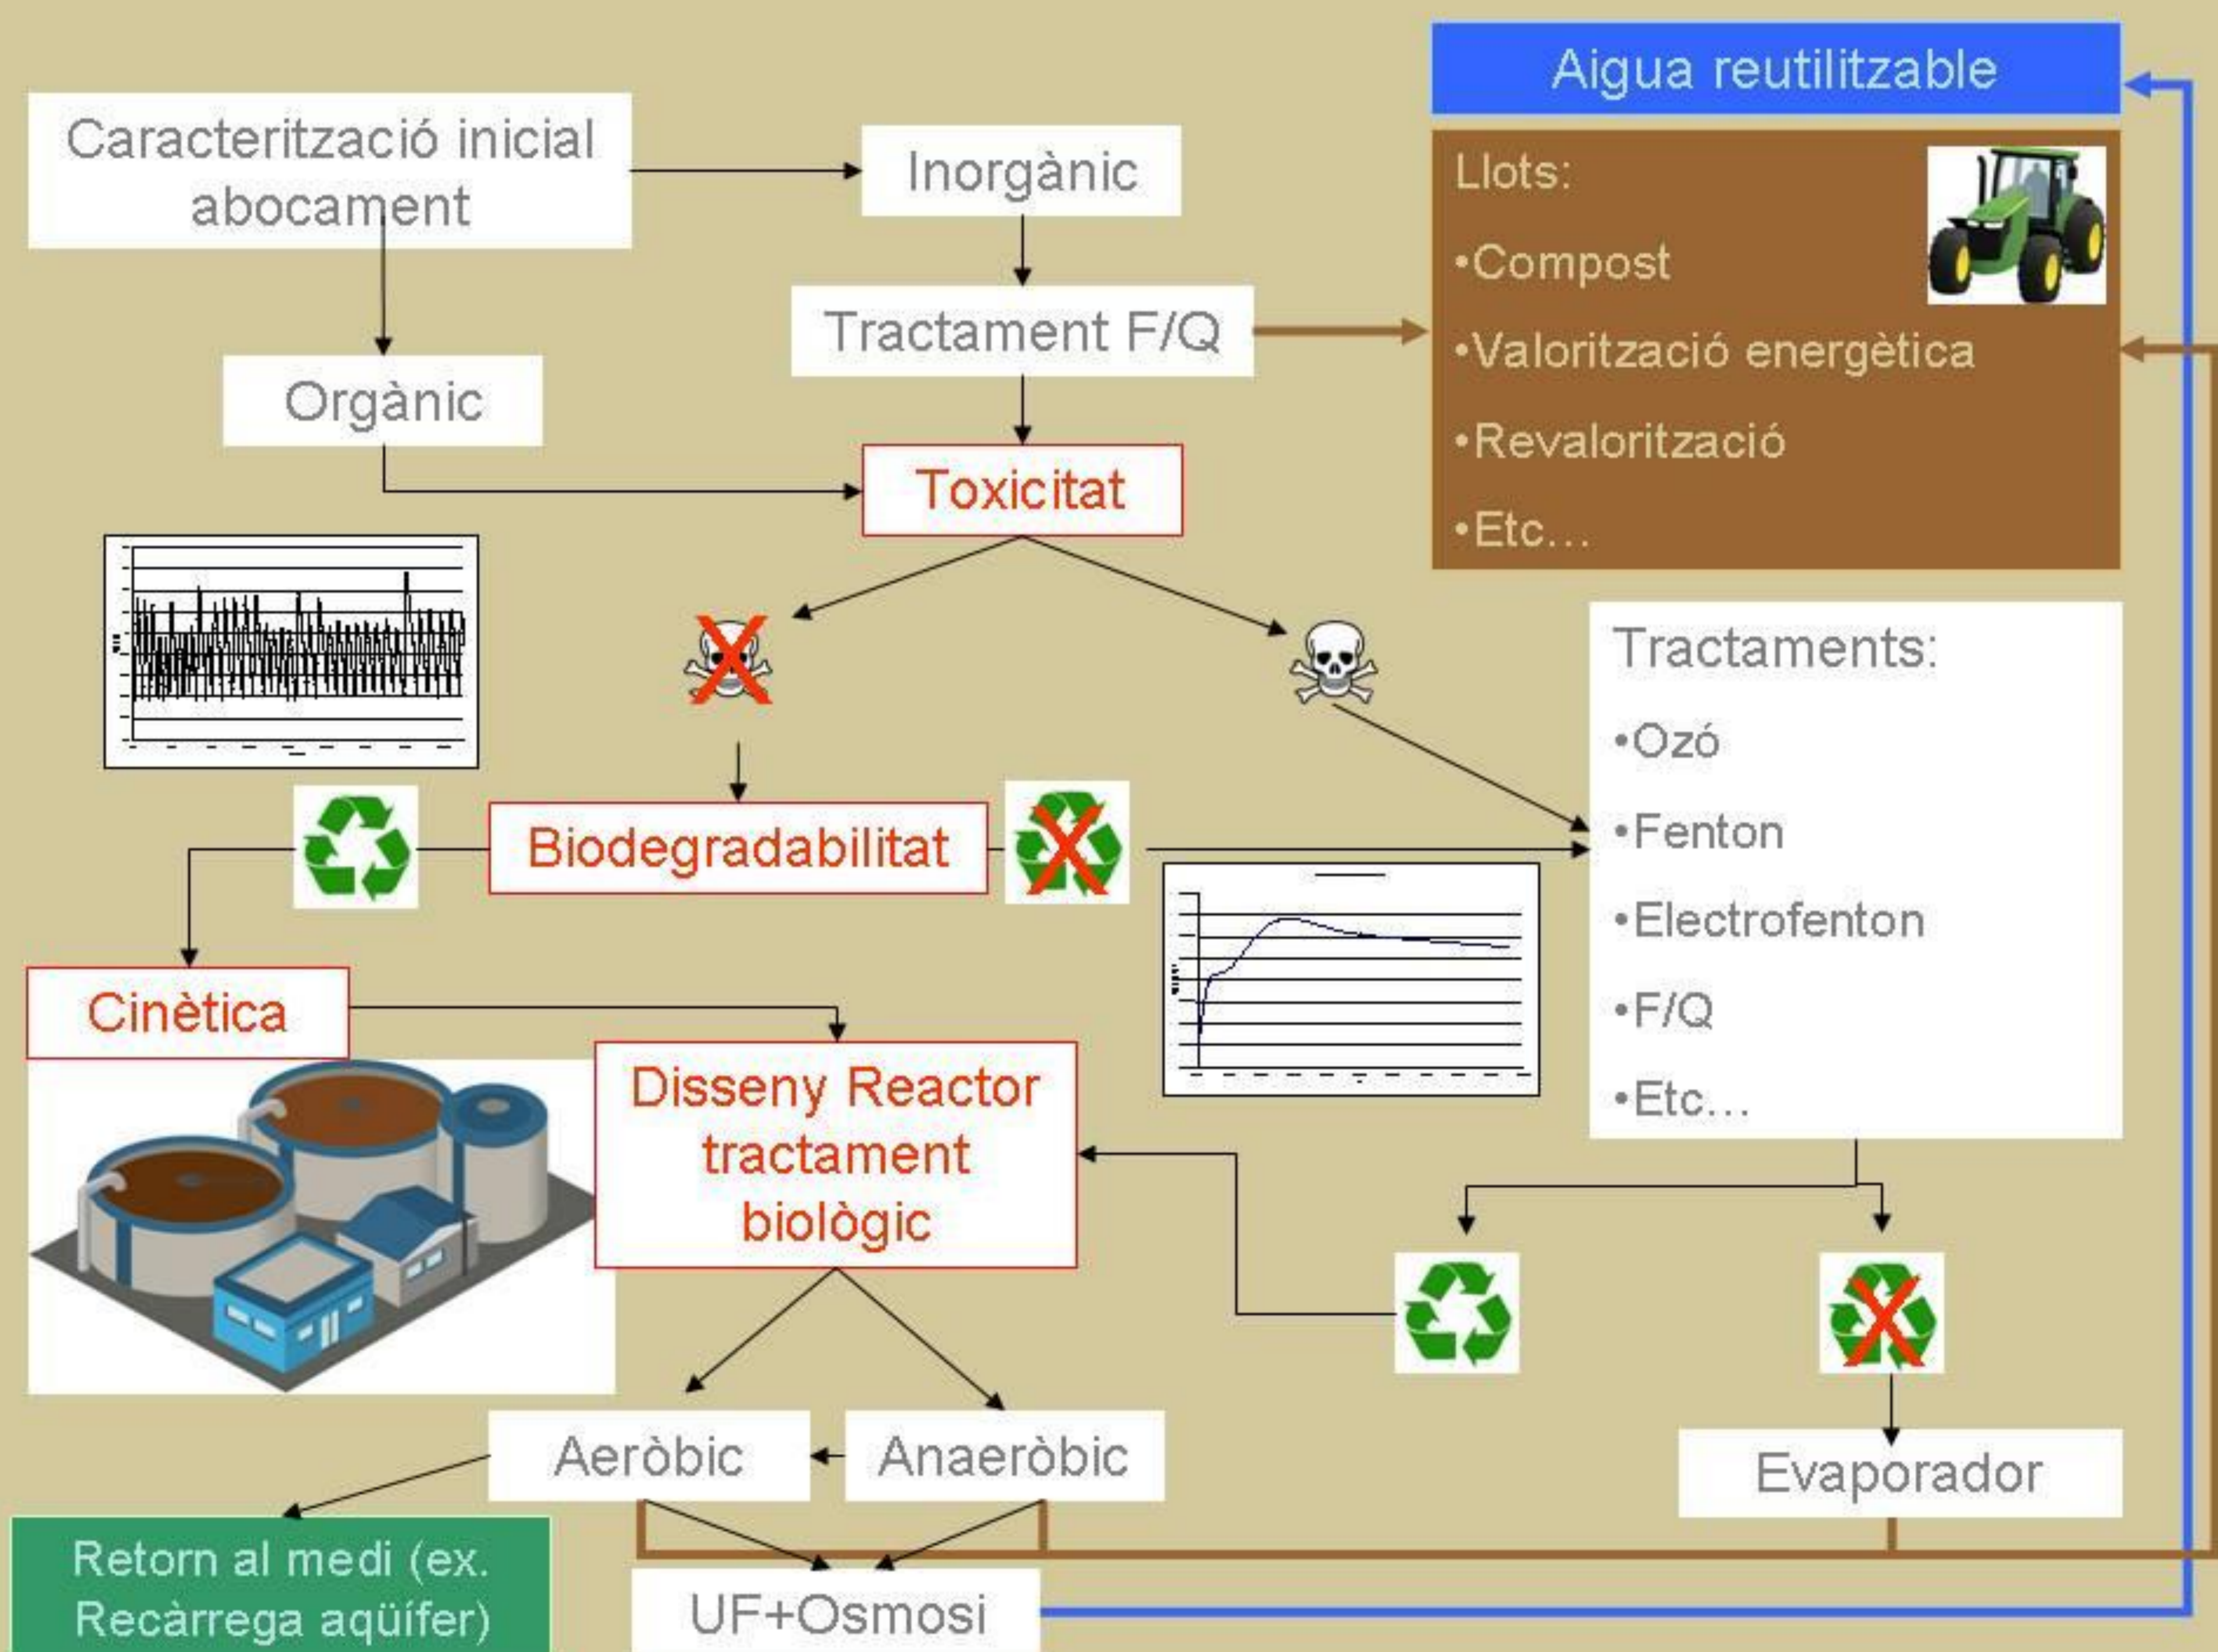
Aigua reutilitzable

Caracterització inicial abocament

Inorgànic

Llots:

•Compost

•Valorització energètica

•Revalorització

•Etc…

Tractament F/Q

Orgànic

Toxicitat

Tractaments:

•Ozó

•Fenton

•Electrofenton

•F/Q

•Etc…

Biodegradabilitat

Cinètica

Disseny Reactor tractament biològic

Aeròbic

Anaeròbic

Evaporador

Retorn al medi (ex. Recàrrega aqüífer)

UF+Osmosi